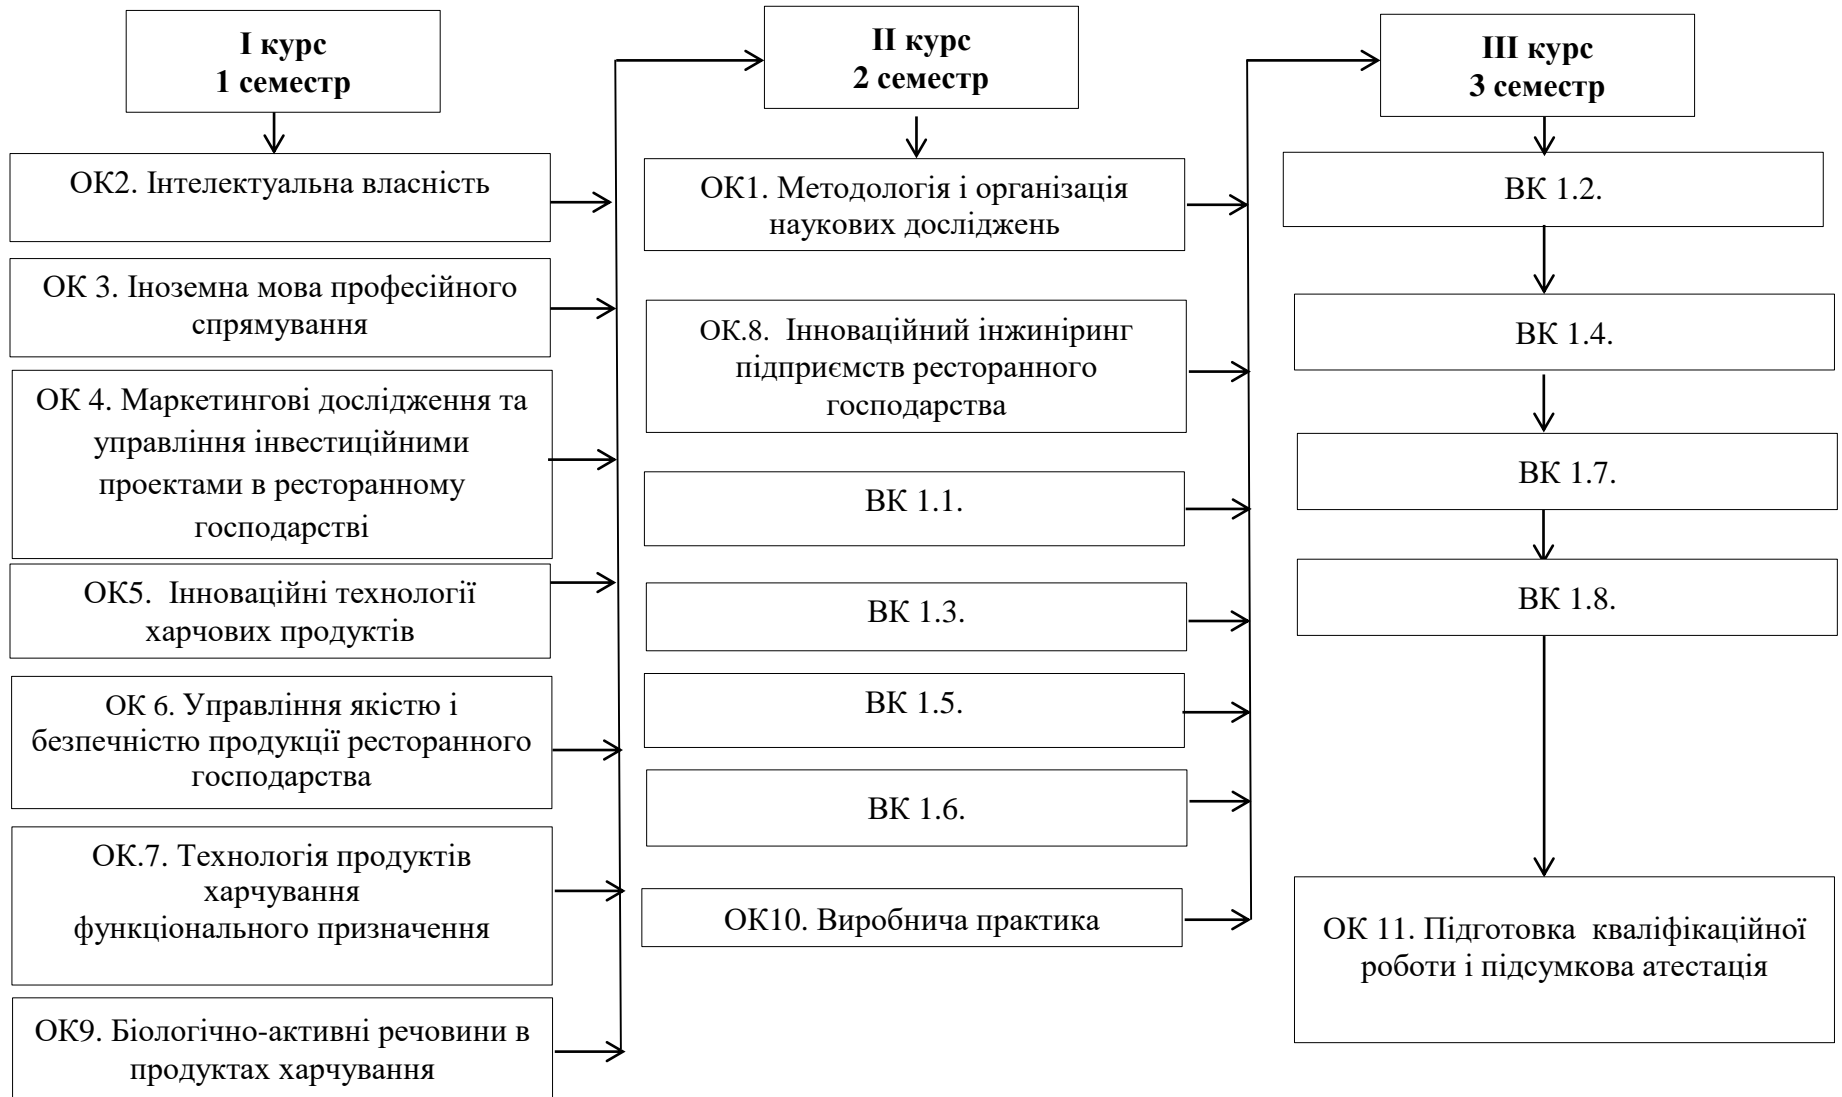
I курс
1 семестр

ОК2. Інтелектуальна власність

ОК 3. Іноземна мова професійного спрямування

ОК 4. Маркетингові дослідження та управління інвестиційними проектами в ресторанному господарстві

ОК5. Інноваційні технології харчових продуктів

ОК 6. Управління якістю і безпечністю продукції ресторанного господарства

ОК.7. Технологія продуктів харчування функціонального призначення

ОК9. Біологічно-активні речовини в продуктах харчування

II курс
2 семестр

ОК1. Методологія і організація наукових досліджень

ОК.8. Інноваційний інжиніринг підприємств ресторанного господарства

ВК 1.1.

ВК 1.3.

ВК 1.5.

ВК 1.6.

ОК10. Виробнича практика

III курс
3 семестр

ВК 1.2.

ВК 1.4.

ВК 1.7.

ВК 1.8.

ОК 11. Підготовка кваліфікаційної роботи і підсумкова атестація